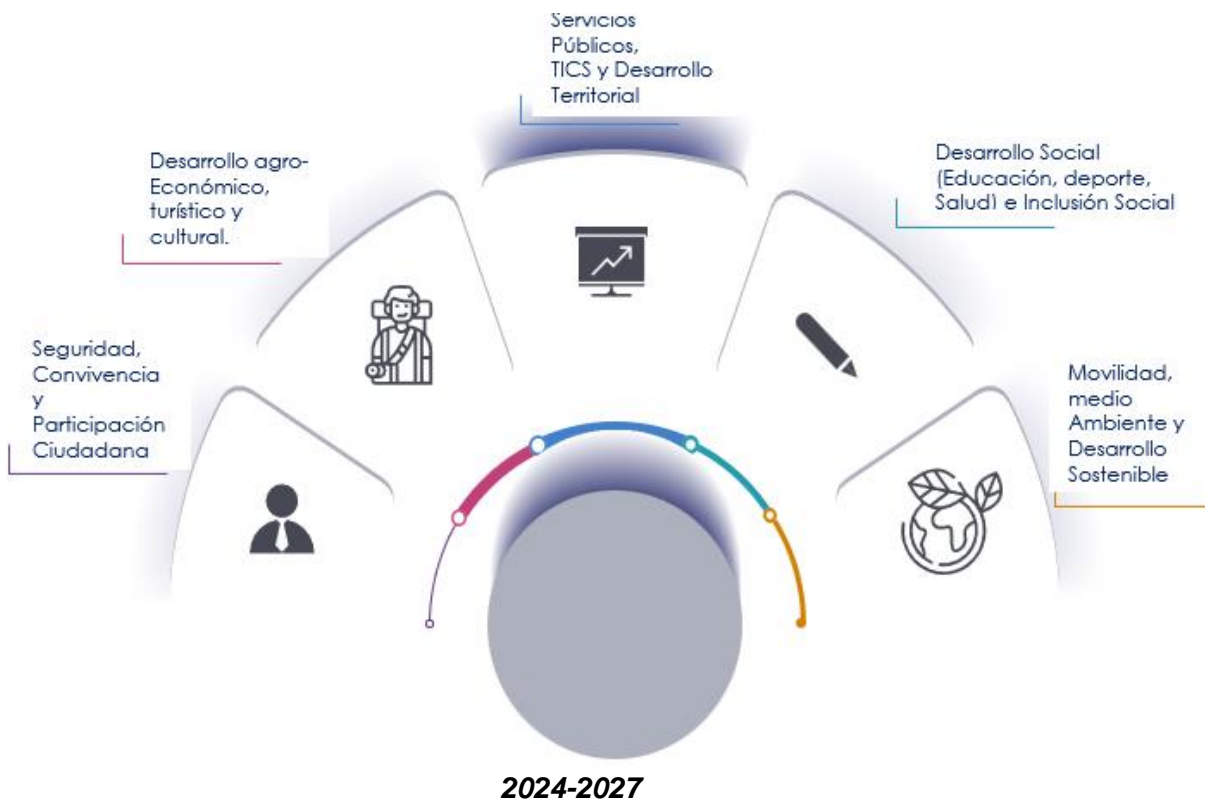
Servicios Públicos, TICS y Desarrollo Territorial

Desarrollo agro-Económico, turístico y cultural.

Desarrollo Social (Educación, deporte, Salud) e Inclusión Social

Seguridad, Convivencia y Participación Ciudadana

Movilidad, medio Ambiente y Desarrollo Sostenible

2024-2027